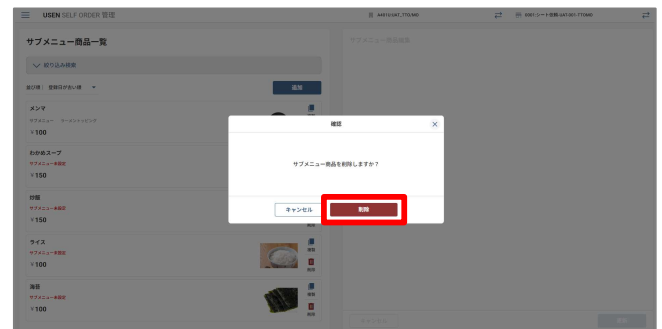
USEN SELF ORDER 管理

サブメニュー商品一覧

絞り込み検索

並び順：登録日が新しい順

追加

メンマ
サブメニュー　ラーメントッピング
¥100

わかめスープ
サブメニュー未設定
¥150

卵焼
サブメニュー未設定
¥150

ライス
サブメニュー未設定
¥100

海苔
サブメニュー未設定
¥100

確認

サブメニュー商品を削除しますか？

キャンセル

削除